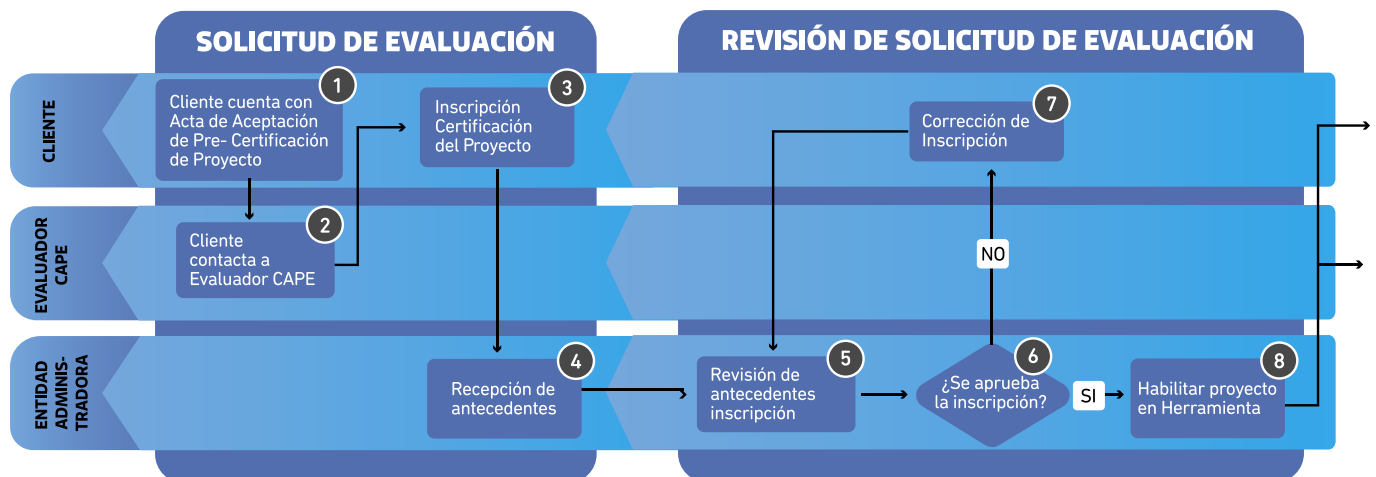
SOLICITUD DE EVALUACIÓN

REVISIÓN DE SOLICITUD DE EVALUACIÓN

CLIENTE

EVALUADOR CAPE

ENTIDAD ADMINISTRADORA

1
Cliente cuenta con Acta de Aceptación de Pre- Certificación de Proyecto

2
Cliente contacta a Evaluador CAPE

3
Inscripción Certificación del Proyecto

4
Recepción de antecedentes

5
Revisión de antecedentes inscripción

6
¿Se aprueba la inscripción?

NO

SI

7
Corrección de Inscripción

8
Habilitar proyecto en Herramienta